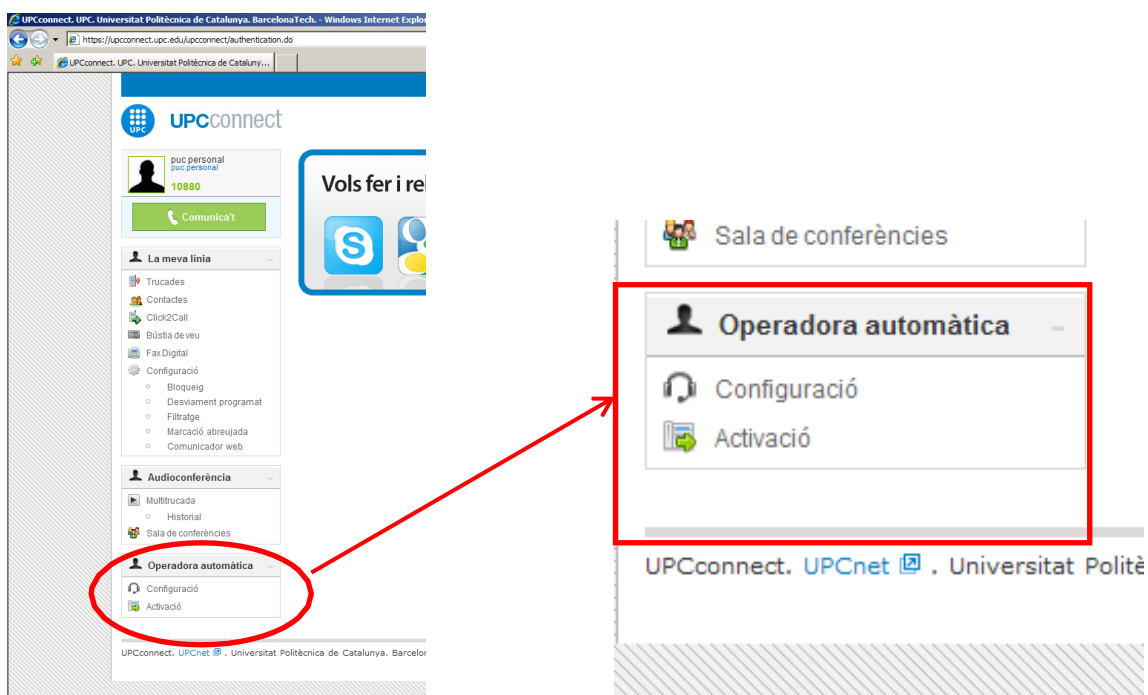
UPCconnect. UPC. Universitat Politècnica de Catalunya. BarcelonaTech. - Windows Internet Explor

https://upcconnect.upc.edu/upcconnect/authentication.do

UPCconnect. UPC. Universitat Politècnica de Cataluny...

UPC

UPCconnect

puc personal
puc.personal
10880

Comunica't

Vols fer i re

La meva línia

Trucades
Contactes
Click2Call
Bústia de veu
Fax Digital
Configuració
Bloqueig
Desviament programat
Filtratge
Marcació abreujada
Comunicador web

Audioconferència

Multitrucada
Historial
Sala de conferències

Operadora automàtica

Configuració
Activació

UPCconnect. UPCnet . Universitat Politècnica de Catalunya. Barcelor

Sala de conferències

Operadora automàtica

Configuració
Activació

UPCconnect. UPCnet . Universitat Polité